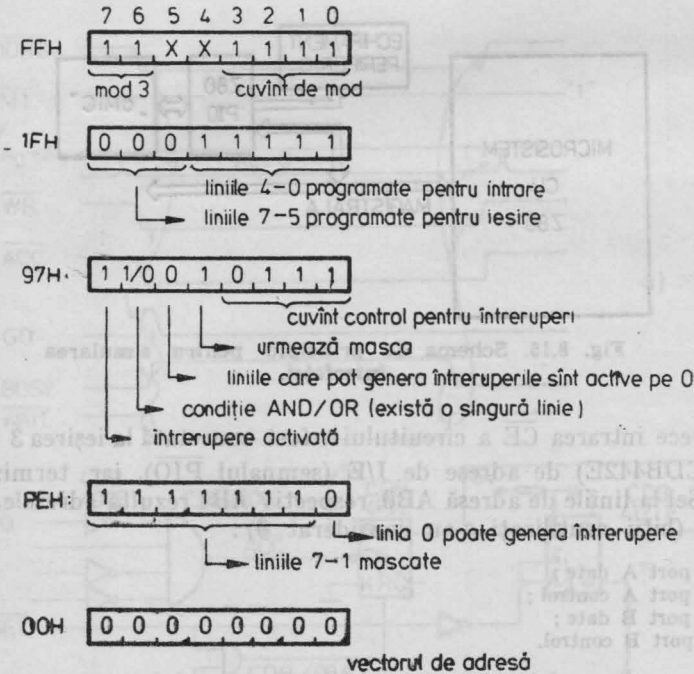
7 6 5 4 3 2 1 0

FFH 1 1 X X 1 1 1 1

mod 3 cuvînt de mod

1FH 0 0 0 1 1 1 1 1

liniile 4-0 programate pentru intrare

liniile 7-5 programate pentru iesire

97H 1 1/0 0 1 0 1 1 1

cuvînt control pentru întreruperi

urmează masca

liniile care pot genera întreruperile sînt active pe 0

condiție AND/OR (există o singură linie)

intrerupere activată

PEH 1 1 1 1 1 1 1 0

linia 0 poate genera întrerupere

liniile 7-1 mascate

00H 0 0 0 0 0 0 0 0

vectorul de adresă

MICROSISTEM

Fig. 8.15. Schema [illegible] pentru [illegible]

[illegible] ce intrarea CE a circuitului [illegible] la ieșirea 3 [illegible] de adrese de I/E (semnalul PIO), iar termi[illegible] la liniile de adresă AB0 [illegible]

port A date;
port A control;
port B date;
port B control.